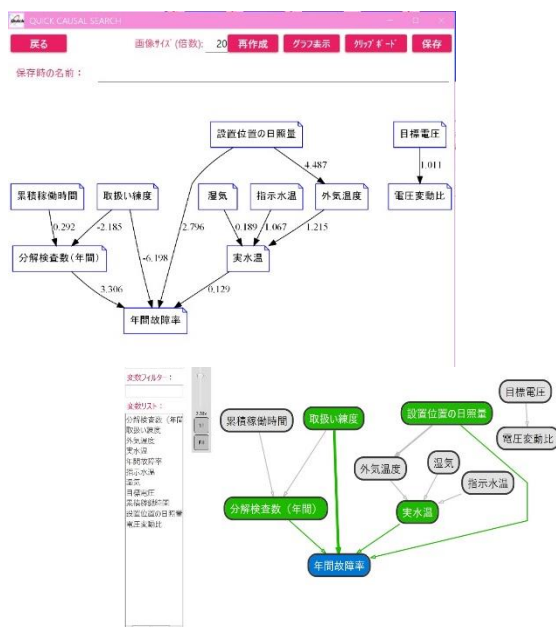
QUICK CAUSAL SEARCH

戻る

画像ｻｲｽﾞ (倍数): 20

再作成

グラフ表示

ｸﾘｯﾌﾟﾎﾞｰﾄﾞ

保存

保存時の名前：

設置位置の日照量

目標電圧

4.487

1.011

累積稼働時間

取扱い練度

湿気

指示水温

外気温度

電圧変動比

0.292

-2.185

2.796

0.189

1.067

1.215

分解検査数(年間)

-6.198

実水温

3.306

0.129

年間故障率

変数フィルター：

変数リスト：

分解検査数（年間）
取扱い練度
外気温度
実水温
年間故障率
指示水温
湿気
目標電圧
累積稼働時間
設置位置の日照量
電圧変動比

目標電圧

累積稼働時間

取扱い練度

設置位置の日照量

電圧変動比

湿気

外気温度

指示水温

分解検査数（年間）

実水温

年間故障率